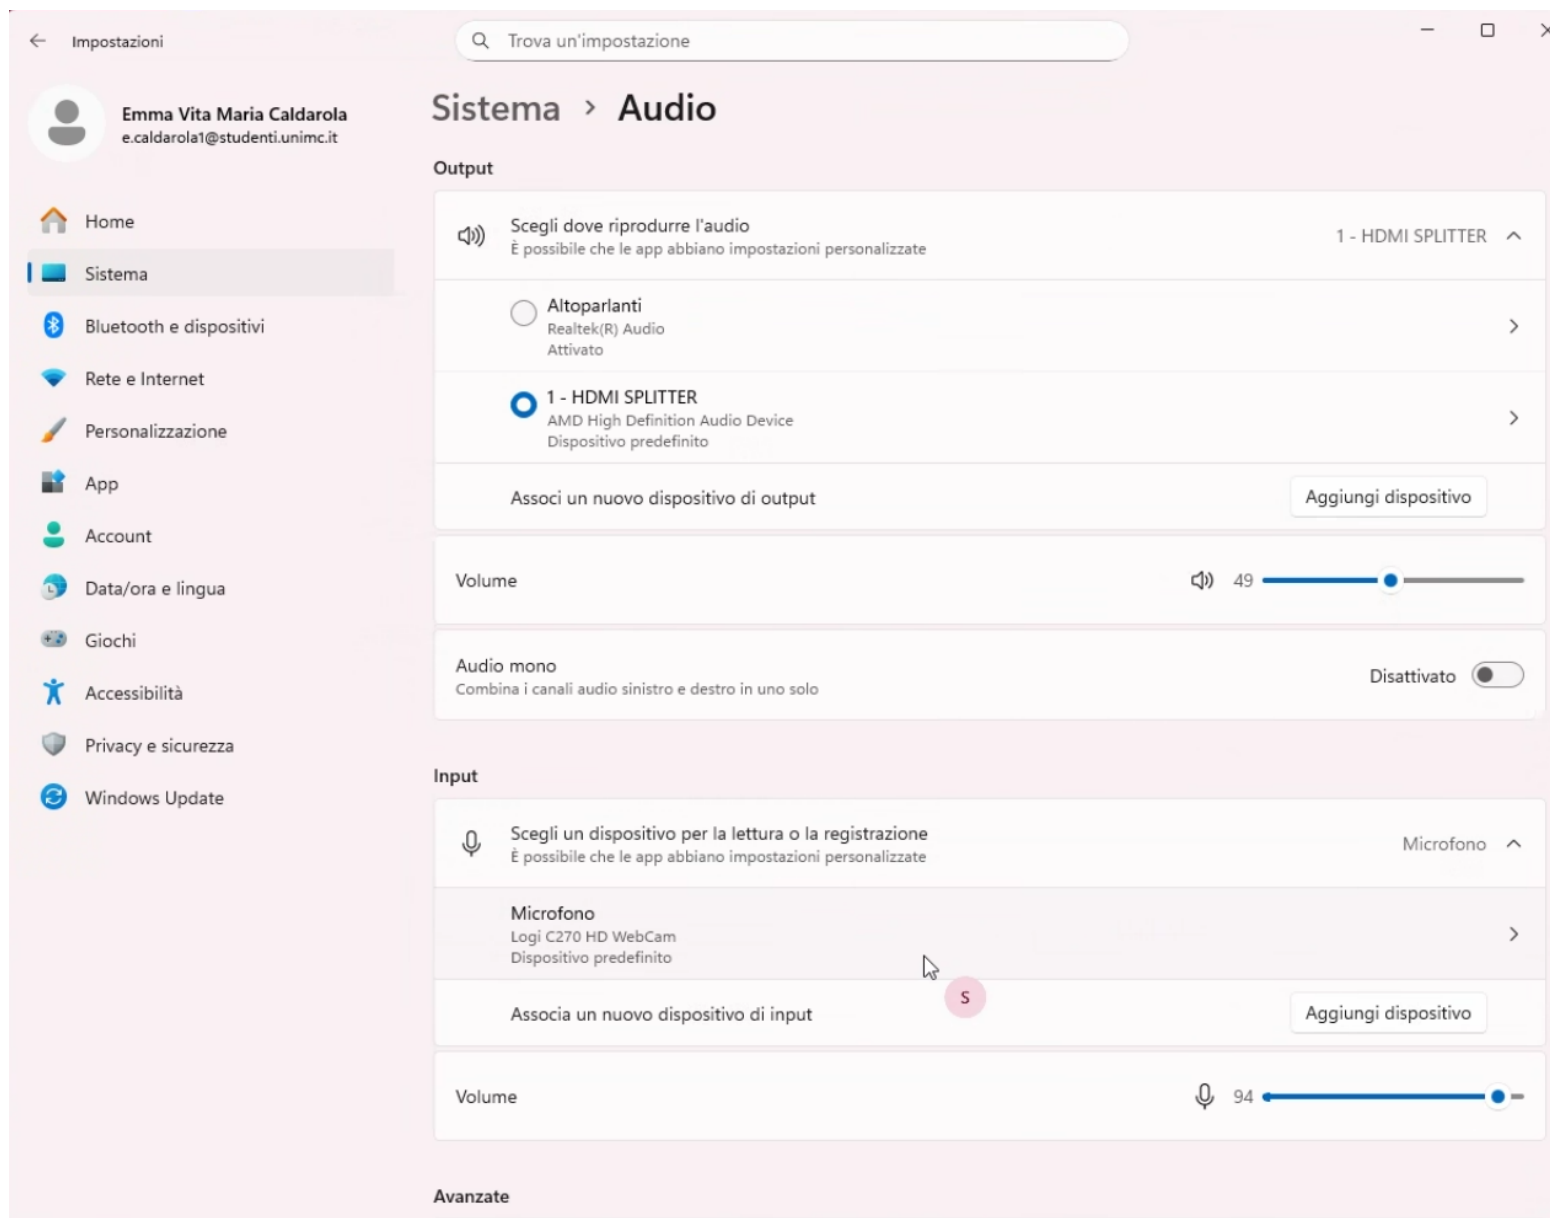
Impostazioni

Trova un'impostazione

Emma Vita Maria Caldarola
e.caldarola1@studenti.unimc.it

Home
Sistema
Bluetooth e dispositivi
Rete e Internet
Personalizzazione
App
Account
Data/ora e lingua
Giochi
Accessibilità
Privacy e sicurezza
Windows Update

Sistema > Audio

Output

Scegli dove riprodurre l'audio
È possibile che le app abbiano impostazioni personalizzate
1 - HDMI SPLITTER

Altoparlanti
Realtek(R) Audio
Attivato

1 - HDMI SPLITTER
AMD High Definition Audio Device
Dispositivo predefinito

Associ un nuovo dispositivo di output
Aggiungi dispositivo

Volume
49

Audio mono
Combina i canali audio sinistro e destro in uno solo
Disattivato

Input

Scegli un dispositivo per la lettura o la registrazione
È possibile che le app abbiano impostazioni personalizzate
Microfono

Microfono
Logi C270 HD WebCam
Dispositivo predefinito

S

Associa un nuovo dispositivo di input
Aggiungi dispositivo

Volume
94

Avanzate